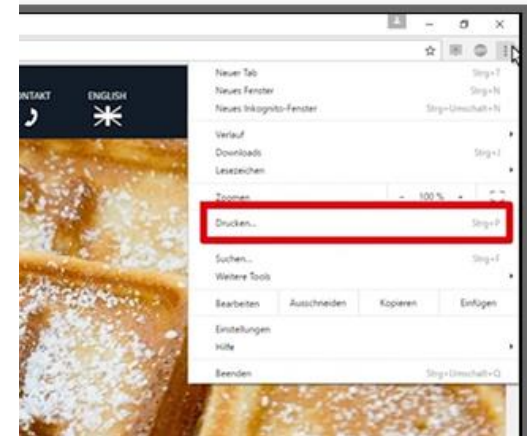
NTAKT

ENGLISH

Neuer Tab Strg+T
Neues Fenster Strg+N
Neues Inkognito-Fenster Strg+Umschalt+N

Verlauf
Downloads Strg+J
Lesezeichen

Zoomen - 100 % +

Drucken... Strg+P

Suchen... Strg+F
Weitere Tools

Bearbeiten Ausschneiden Kopieren Einfügen

Einstellungen
Hilfe

Beenden Strg+Umschalt+Q